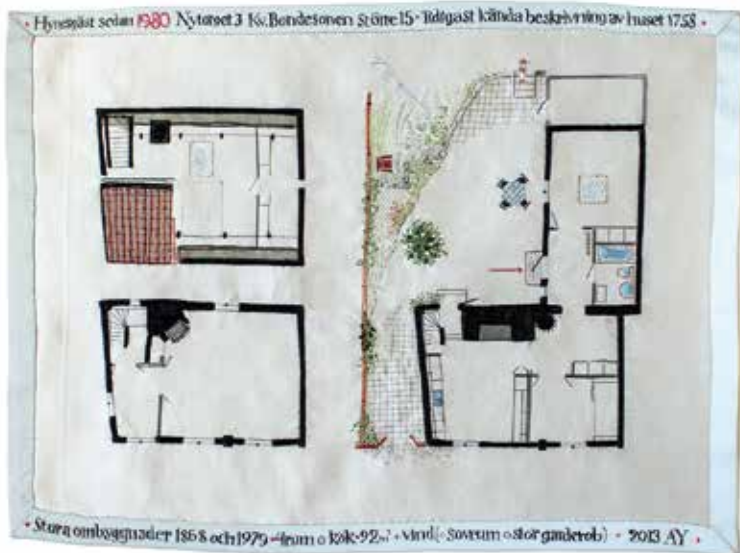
• Hyresgäst sedan 1980 Nytorget 3 Kv. Bondesonen Större 15 • Tidigast kända beskrivning av huset 1758 •

• Stora ombyggnader 1858 och 1979 →tram o kök-92→? + vind (= Sovrum o stor garderob) • 2013 AY •